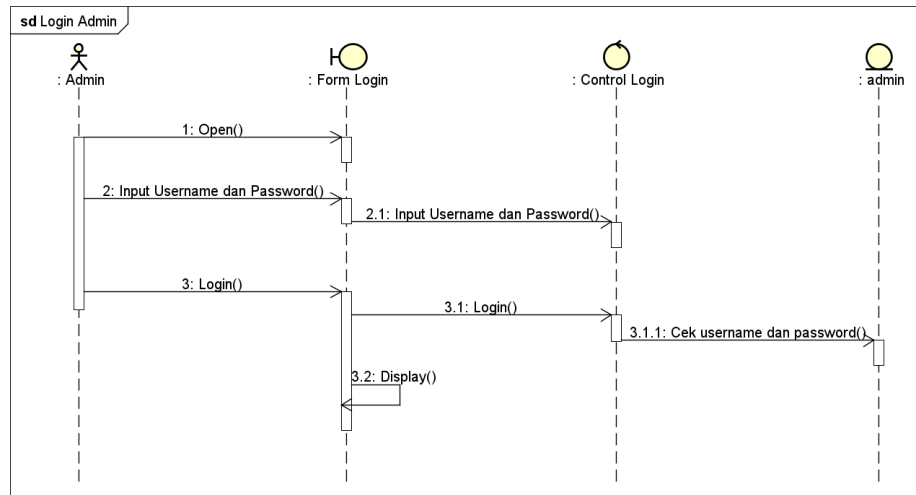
sd Login Admin

: Admin

: Form Login

: Control Login

: admin

1: Open()

2: Input Username dan Password()

2.1: Input Username dan Password()

3: Login()

3.1: Login()

3.1.1: Cek username dan password()

3.2: Display()